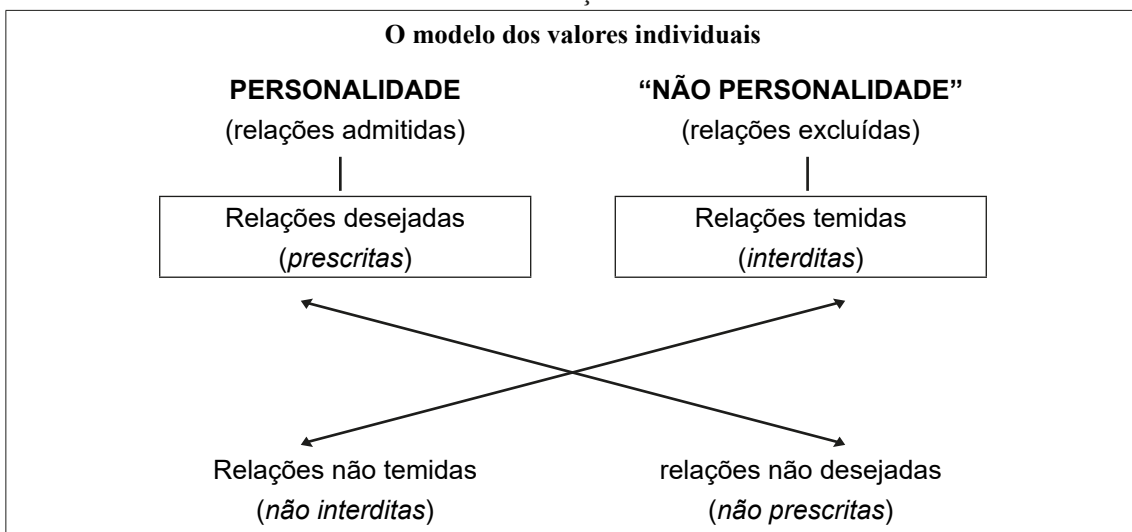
O modelo dos valores individuais

**PERSONALIDADE**
(relações admitidas)

**"NÃO PERSONALIDADE"**
(relações excluídas)

Relações desejadas
(*prescritas*)

Relações temidas
(*interditas*)

Relações não temidas
(*não interditas*)

relações não desejadas
(*não prescritas*)